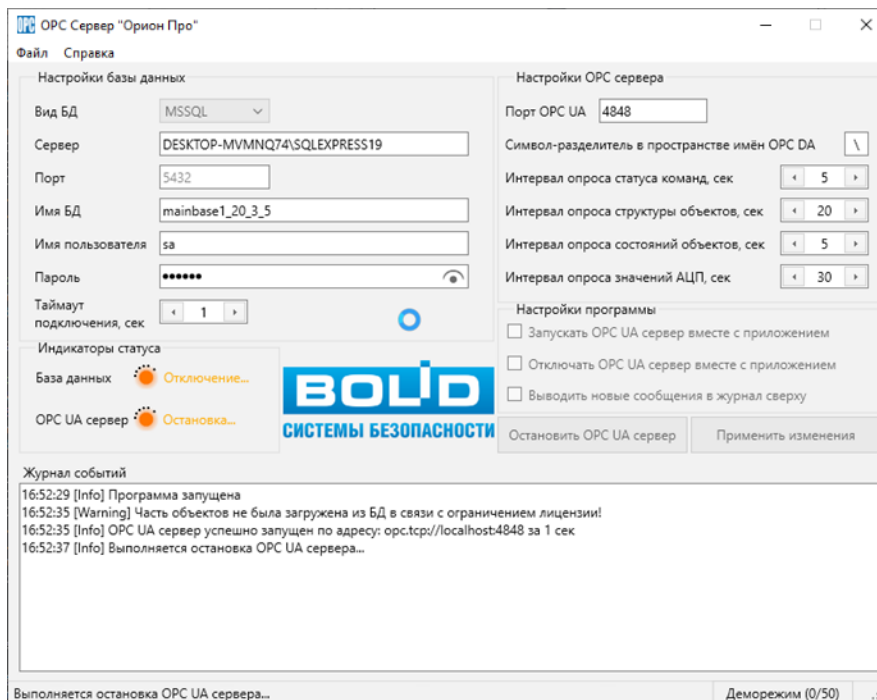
OPC Сервер "Орион Про"

Файл Справка

Настройки базы данных

Вид БД MSSQL

Сервер DESKTOP-MVMNQ74\SQLEXPRESS19

Порт 5432

Имя БД mainbase1_20_3_5

Имя пользователя sa

Пароль ••••••

Таймаут подключения, сек 1

Индикаторы статуса

База данных Отключение...

OPC UA сервер Остановка...

BOLID

СИСТЕМЫ БЕЗОПАСНОСТИ

Настройки OPC сервера

Порт OPC UA 4848

Символ-разделитель в пространстве имён OPC DA \

Интервал опроса статуса команд, сек 5

Интервал опроса структуры объектов, сек 20

Интервал опроса состояний объектов, сек 5

Интервал опроса значений АЦП, сек 30

Настройки программы

Запускать OPC UA сервер вместе с приложением

Отключать OPC UA сервер вместе с приложением

Выводить новые сообщения в журнал сверху

Остановить OPC UA сервер

Применить изменения

Журнал событий

16:52:29 [Info] Программа запущена
16:52:35 [Warning] Часть объектов не была загружена из БД в связи с ограничением лицензии!
16:52:35 [Info] OPC UA сервер успешно запущен по адресу: opc.tcp://localhost:4848 за 1 сек
16:52:37 [Info] Выполняется остановка OPC UA сервера...

Выполняется остановка OPC UA сервера...

Деморежим (0/50)